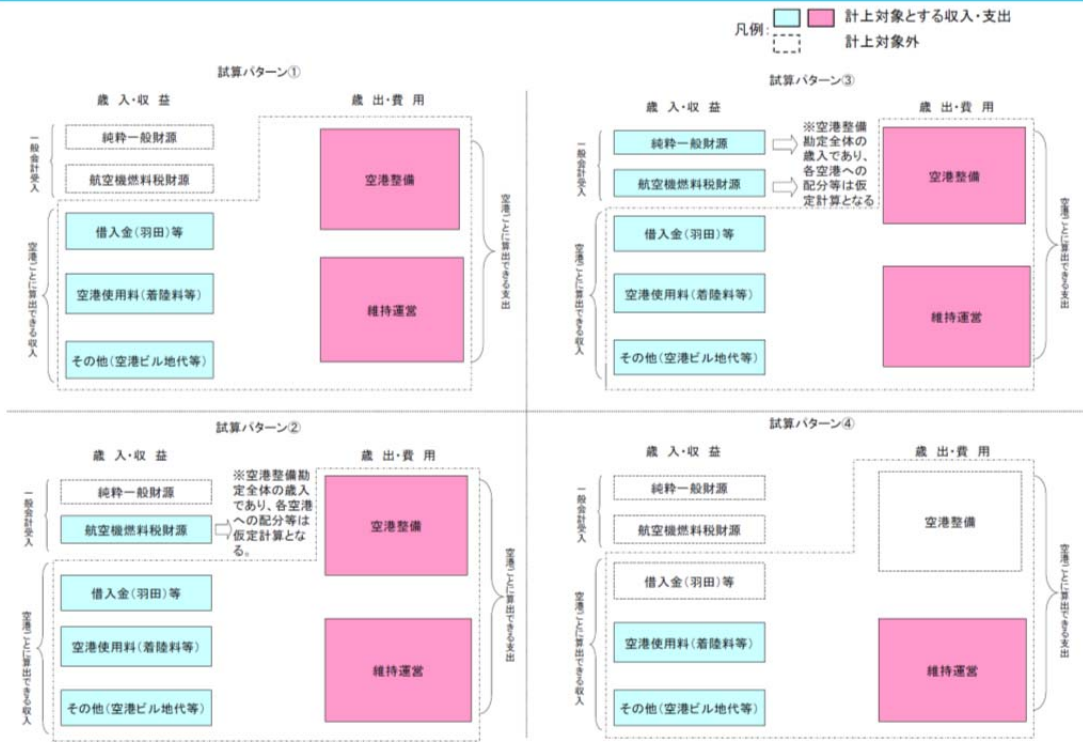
凡例：
計上対象とする収入・支出
計上対象外

試算パターン①

歳入・収益
歳出・費用

一般会計受入
純粋一般財源
航空機燃料税財源

空港ごとに算出できる収入
借入金（羽田）等
空港使用料（着陸料等）
その他（空港ビル地代等）

空港整備
維持運営
空港ごとに算出できる支出

試算パターン③

歳入・収益
歳出・費用

一般会計受入
純粋一般財源
航空機燃料税財源
※空港整備勘定全体の歳入であり、各空港への配分等は仮定計算となる

空港ごとに算出できる収入
借入金（羽田）等
空港使用料（着陸料等）
その他（空港ビル地代等）

空港整備
維持運営
空港ごとに算出できる支出

試算パターン②

歳入・収益
歳出・費用

一般会計受入
純粋一般財源
航空機燃料税財源
※空港整備勘定全体の歳入であり、各空港への配分等は仮定計算となる。

空港ごとに算出できる収入
借入金（羽田）等
空港使用料（着陸料等）
その他（空港ビル地代等）

空港整備
維持運営
空港ごとに算出できる支出

試算パターン④

歳入・収益
歳出・費用

一般会計受入
純粋一般財源
航空機燃料税財源

空港ごとに算出できる収入
借入金（羽田）等
空港使用料（着陸料等）
その他（空港ビル地代等）

空港整備
維持運営
空港ごとに算出できる支出